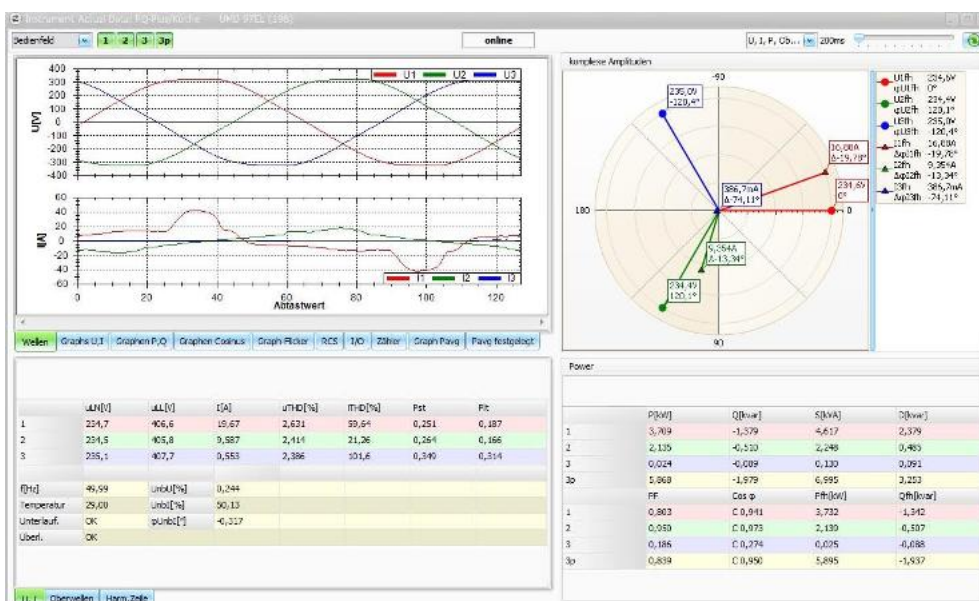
Instrument Actual Data: PQ-Plus/Küche UMD 97EL (196)

Bedienfeld 1 2 3 3p

online

U, I, P, Cb... 200ms

400
300
200
100
0
-100
-200
-300
-400
U[V]
U1 U2 U3

60
40
20
0
-20
-40
-60
I[A]
I1 I2 I3

0 20 40 60 80 100 120
Abtastwert

Wellen | Graphs U,I | Graphen P,Q | Graphen Cosinus | Graph Flicker | RCS | I/O | Zähler | Graph Pavg | Pavg festgelegt

komplexe Amplituden

-90
180
0
90

235,0V
-120,4°

386,7mA
Δ-74,11°

10,00A
Δ-19,78°

234,6V
0°

9,354A
Δ-13,34°

234,4V
120,1°

U1fh 234,6V
φU1fh 0°
U2fh 234,4V
φU2fh 120,1°
U3fh 235,0V
φU3fh -120,4°
I1fh 10,00A
Δφ1fh -19,78°
I2fh 9,354A
Δφ2fh -13,34°
I3fh 386,7mA
Δφ3fh -74,11°

| | uLN[V] | uLL[V] | I[A] | uTHD[%] | ITHD[%] | Pst | Plt |
|---|---|---|---|---|---|---|---|
| 1 | 234,7 | 406,6 | 19,67 | 2,631 | 59,64 | 0,251 | 0,187 |
| 2 | 234,5 | 405,8 | 9,587 | 2,414 | 21,26 | 0,264 | 0,166 |
| 3 | 235,1 | 407,7 | 0,553 | 2,386 | 101,6 | 0,349 | 0,314 |
| f[Hz] | 49,99 | UnbU[%] | 0,244 | | | | |
| Temperatur | 29,00 | UnbI[%] | 50,13 | | | | |
| Unterlauf. | OK | φUnbI[°] | -0,317 | | | | |
| Überl. | OK | | | | | | |

U, I | Oberwellen | Harm.Zeile

Power

| | P[kW] | Q[kvar] | S[kVA] | D[kvar] |
|---|---|---|---|---|
| 1 | 3,709 | -1,379 | 4,617 | 2,379 |
| 2 | 2,135 | -0,510 | 2,248 | 0,483 |
| 3 | 0,024 | -0,089 | 0,130 | 0,091 |
| 3p | 5,868 | -1,979 | 6,995 | 3,253 |
| | PF | Cos φ | Pfh[kW] | Qfh[kvar] |
| 1 | 0,803 | C 0,941 | 3,732 | -1,342 |
| 2 | 0,950 | C 0,973 | 2,130 | -0,507 |
| 3 | 0,186 | C 0,274 | 0,025 | -0,088 |
| 3p | 0,839 | C 0,950 | 5,895 | -1,937 |